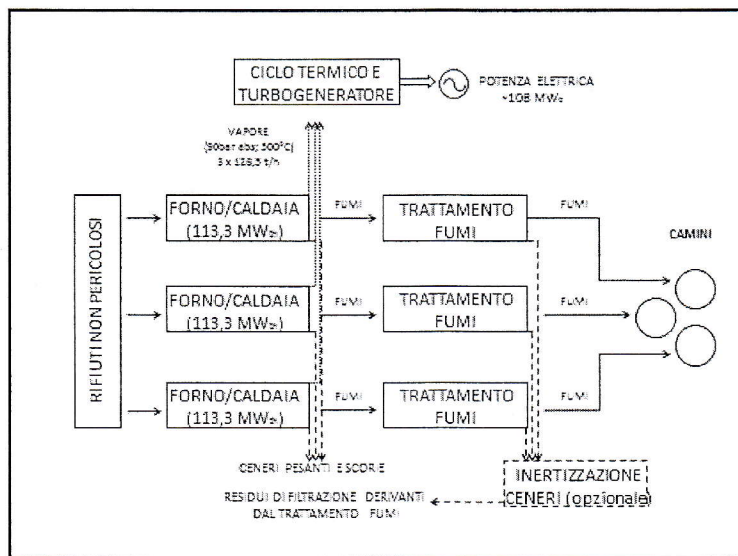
CICLO TERMICO E TURBOGENERATORE

POTENZA ELETTRICA ~108 MWe

VAPORE (90bar abs; 500°C) 3 x 126,5 t/h

RIFIUTI NON PERICOLOSI

FORNO/CALDAIA (113,3 MWt)

FUMI

TRATTAMENTO FUMI

FUMI

CAMINI

FORNO/CALDAIA (113,3 MWt)

FUMI

TRATTAMENTO FUMI

FUMI

FORNO/CALDAIA (113,3 MWt)

FUMI

TRATTAMENTO FUMI

FUMI

CENERI PESANTI E SCORIE

INERTIZZAZIONE CENERI (opzionale)

RESIDUI DI FILTRAZIONE DERIVANTI DAL TRATTAMENTO FUMI